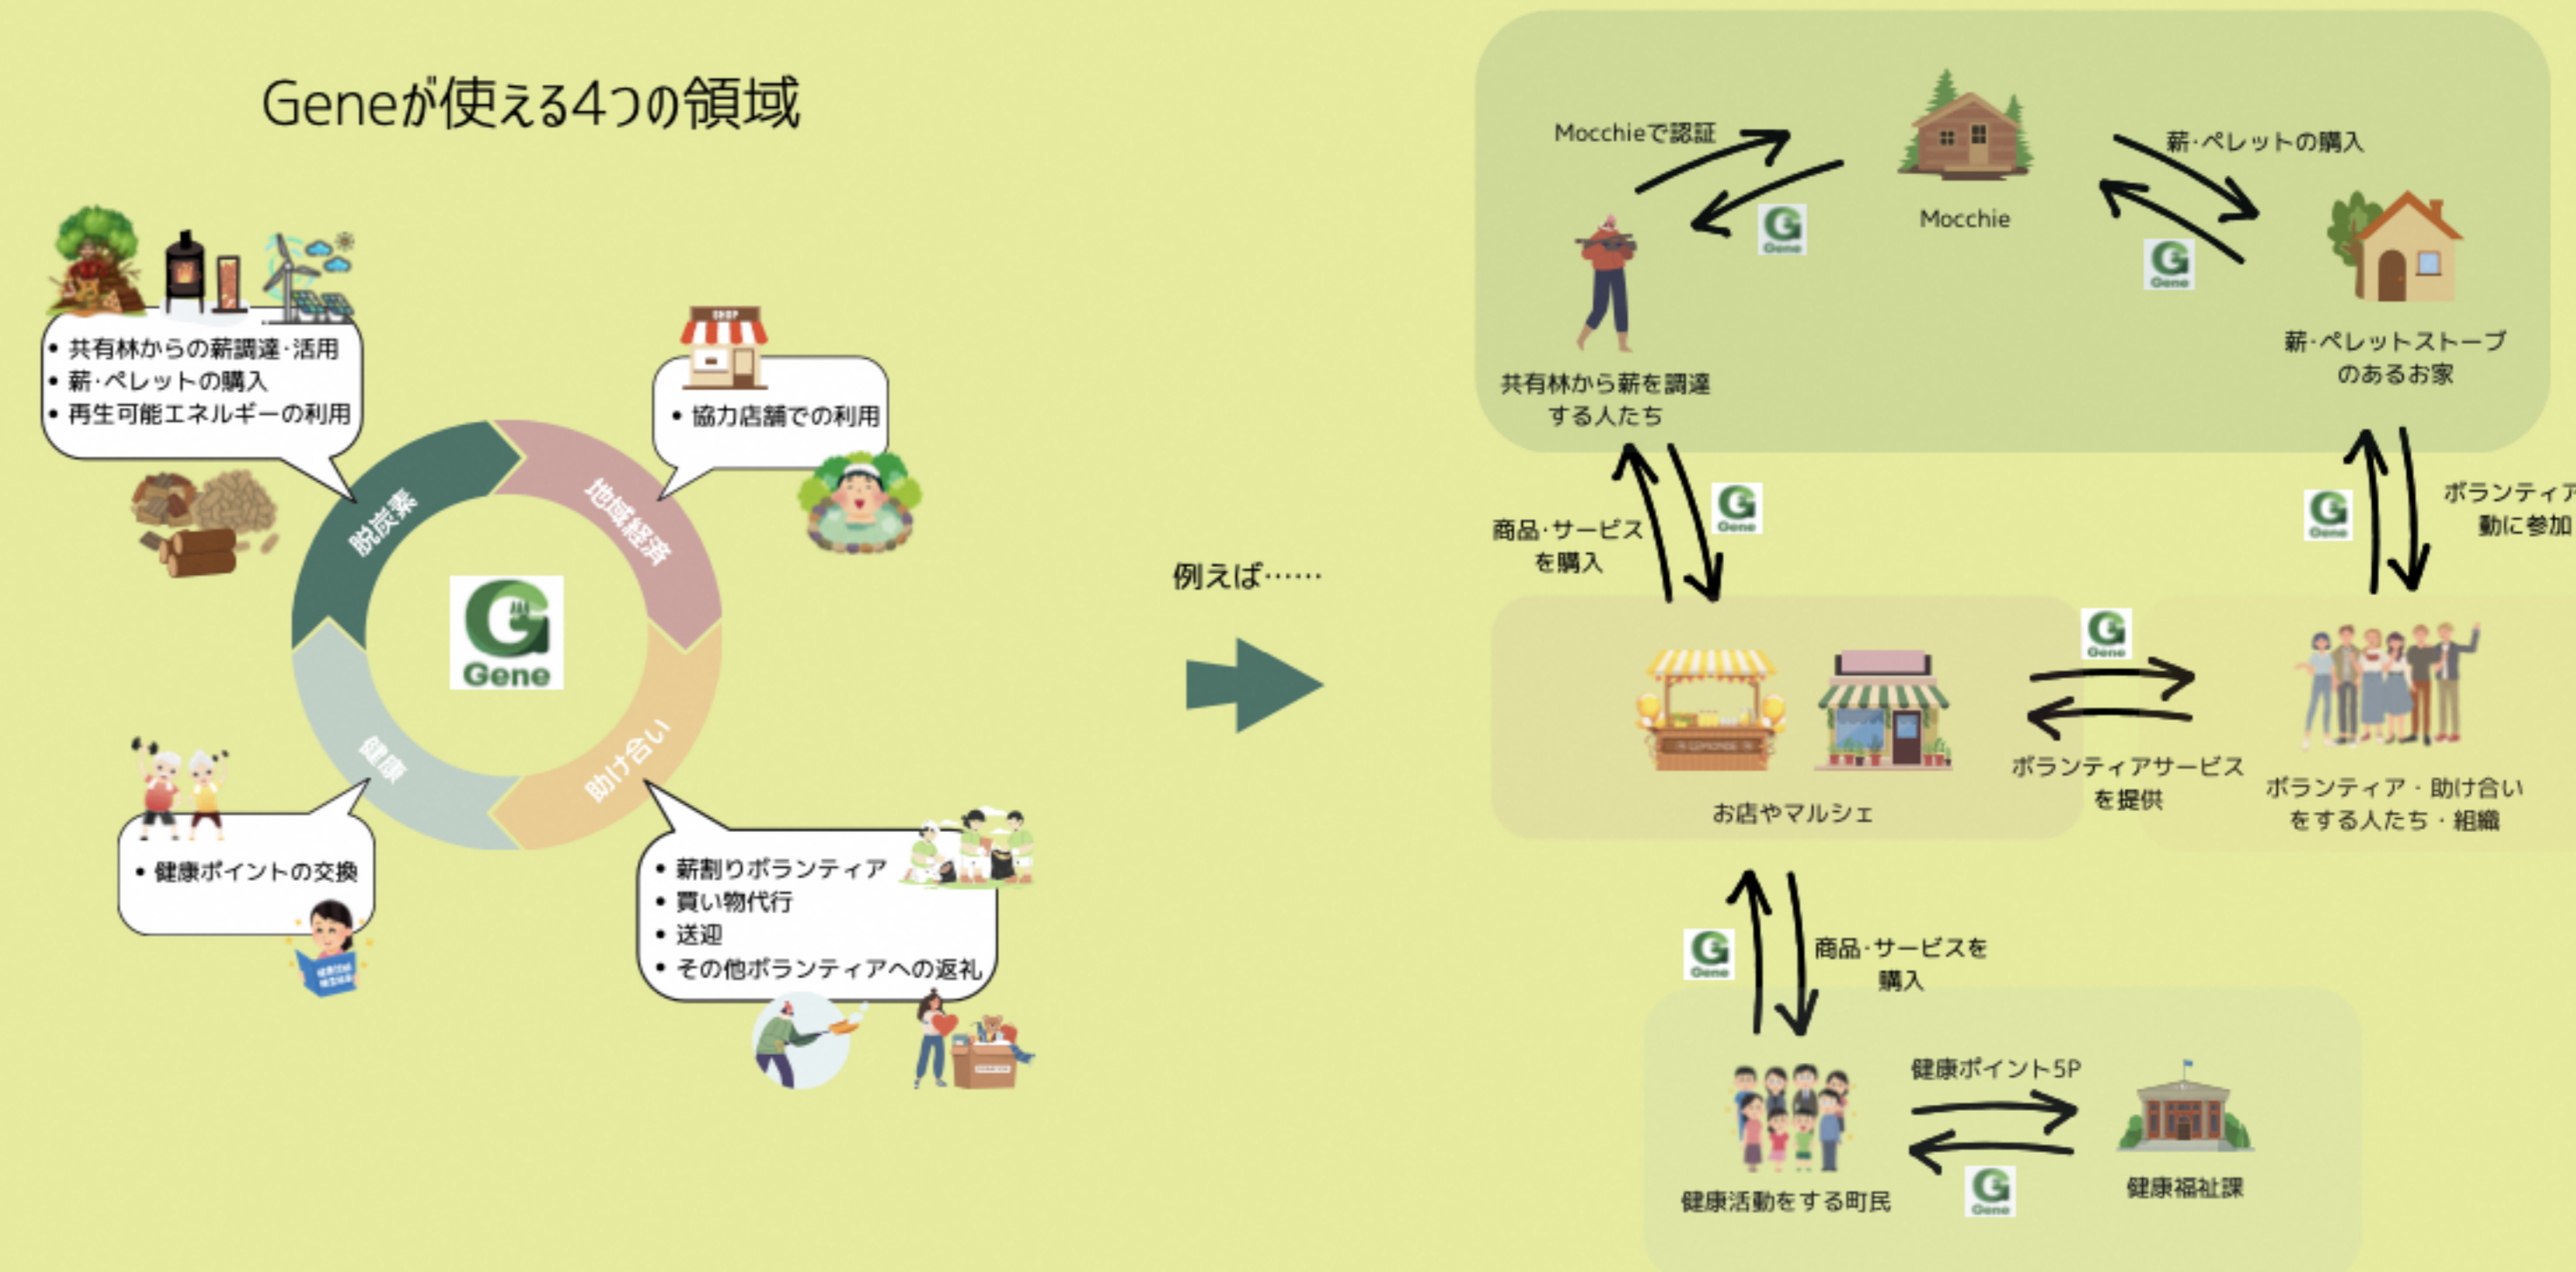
Geneが使える4つの領域

• 共有林からの薪調達·活用
• 薪·ペレットの購入
• 再生可能エネルギーの利用

• 協力店舗での利用

SHOP

脱炭素

地域経済

健康

助け合い

Gene

• 健康ポイントの交換

• 薪割りボランティア
• 買い物代行
• 送迎
• その他ボランティアへの返礼

例えば……

Mocchieで認証

Mocchie

薪·ペレットの購入

共有林から薪を調達する人たち

薪·ペレットストーブのあるお家

商品·サービスを購入

ボランティア
動に参加

お店やマルシェ

ボランティアサービスを提供

ボランティア・助け合いをする人たち・組織

商品·サービスを購入

健康ポイント5P

健康活動をする町民

健康福祉課

Gene